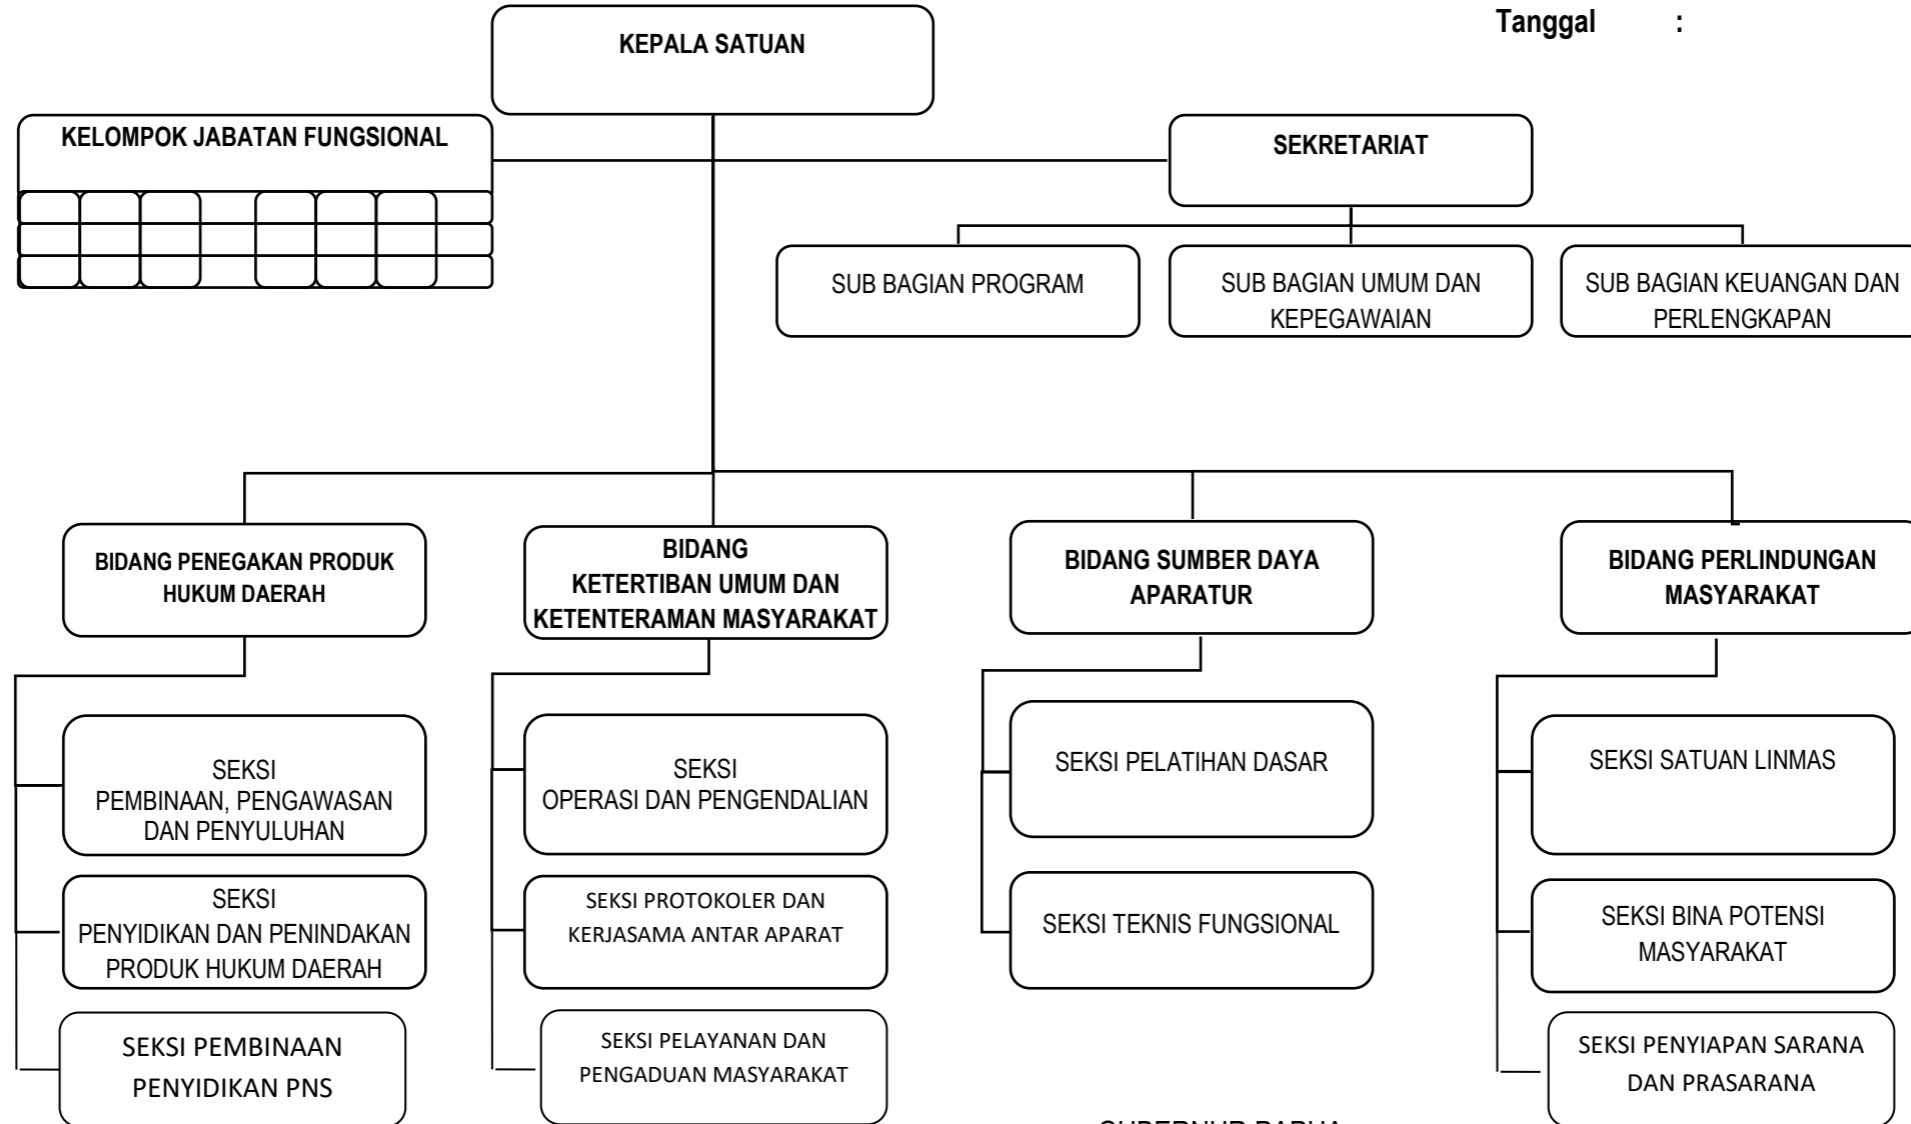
Tanggal :

KEPALA SATUAN

KELOMPOK JABATAN FUNGSIONAL

SEKRETARIAT

SUB BAGIAN PROGRAM

SUB BAGIAN UMUM DAN KEPEGAWAIAN

SUB BAGIAN KEUANGAN DAN PERLENGKAPAN

BIDANG PENEGAKAN PRODUK HUKUM DAERAH

BIDANG KETERTIBAN UMUM DAN KETENTERAMAN MASYARAKAT

BIDANG SUMBER DAYA APARATUR

BIDANG PERLINDUNGAN MASYARAKAT

SEKSI PEMBINAAN, PENGAWASAN DAN PENYULUHAN

SEKSI PENYIDIKAN DAN PENINDAKAN PRODUK HUKUM DAERAH

SEKSI PEMBINAAN PENYIDIKAN PNS

SEKSI OPERASI DAN PENGENDALIAN

SEKSI PROTOKOLER DAN KERJASAMA ANTAR APARAT

SEKSI PELAYANAN DAN PENGADUAN MASYARAKAT

SEKSI PELATIHAN DASAR

SEKSI TEKNIS FUNGSIONAL

SEKSI SATUAN LINMAS

SEKSI BINA POTENSI MASYARAKAT

SEKSI PENYIAPAN SARANA DAN PRASARANA

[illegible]